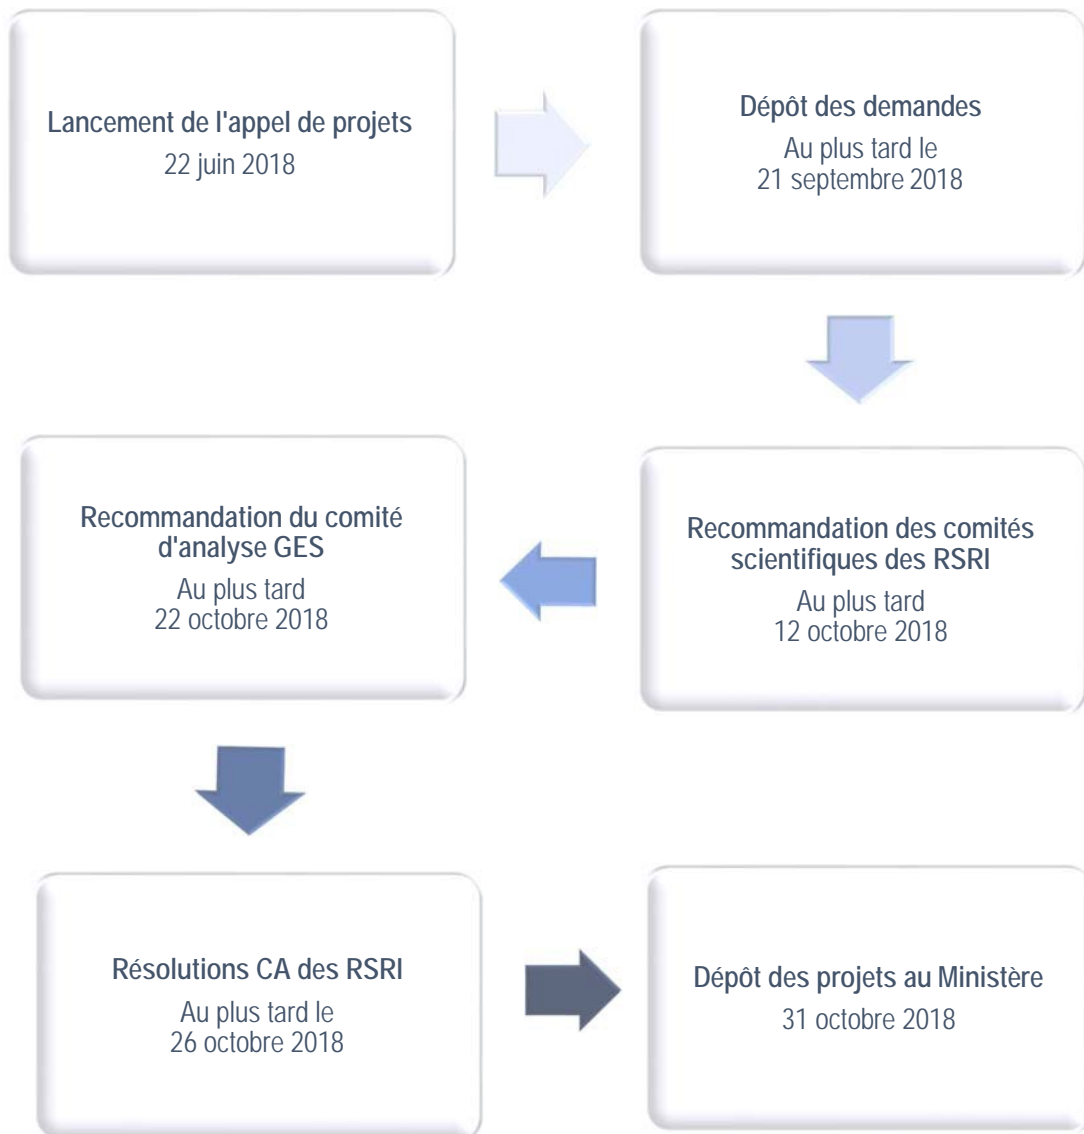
Lancement de l'appel de projets
22 juin 2018

Dépôt des demandes
Au plus tard le
21 septembre 2018

Recommandation des comités scientifiques des RSRI
Au plus tard
12 octobre 2018

Recommandation du comité d'analyse GES
Au plus tard
22 octobre 2018

Résolutions CA des RSRI
Au plus tard le
26 octobre 2018

Dépôt des projets au Ministère
31 octobre 2018